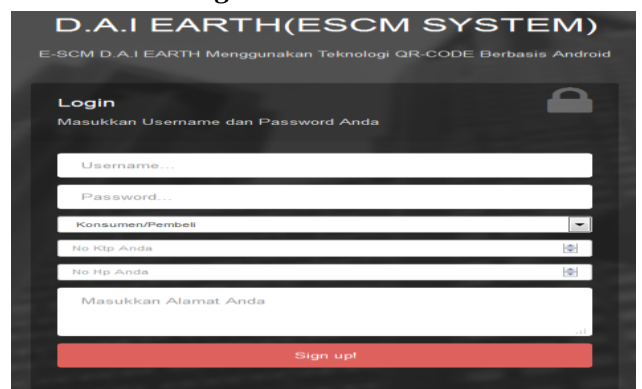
D.A.I EARTH(ESCM SYSTEM)

E-SCM D.A.I EARTH Menggunakan Teknologi QR-CODE Berbasis Android

Login

Masukkan Username dan Password Anda

Username...

Password...

Konsumen/Pembeli

No Ktp Anda

No Hp Anda

Masukkan Alamat Anda

Sign up!